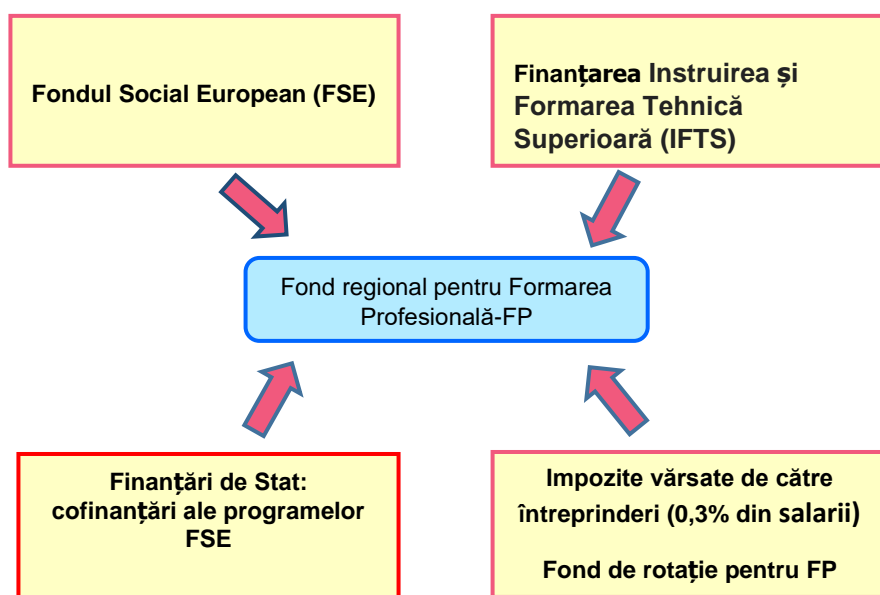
Fondul Social European (FSE)

Finanțarea Instruirea și Formarea Tehnică Superioară (IFTS)

Fond regional pentru Formarea Profesională-FP

Finanțări de Stat: cofinanțări ale programelor FSE

Impozite vărsate de către întreprinderi (0,3% din salarii)

Fond de rotație pentru FP